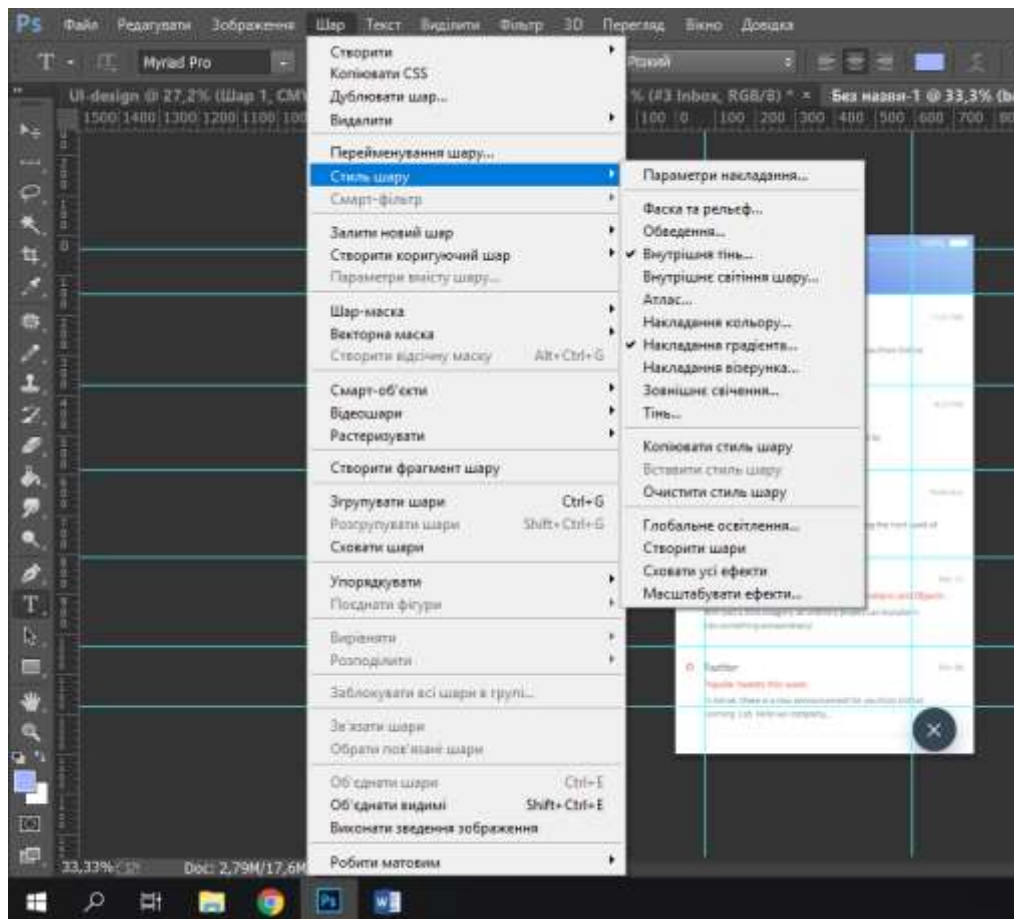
Ps Файл Редагувати Зображення Шар Текст Виділити Фільтр 3D Перегляд Вікно Довідка

Myriad Pro

Різкий

UI-design @ 27,2% (Шар 1, CMY

% (#3 Inbox, RGB/8) * ×

Без назви-1 @ 33,3% (b

1500 1400 1300 1200 1100 100

100 0 100 200 300 400 500 600 700 80

Створити
Копіювати CSS
Дублювати шар...
Видалити

Перейменування шару...
Стиль шару
Смарт-фільтр

Залити новий шар
Створити коригуючий шар
Параметри вмісту шару...

Шар-маска
Векторна маска
Створити відсічну маску Alt+Ctrl+G

Смарт-об'єкти
Відеошари
Растеризувати

Створити фрагмент шару

Згрупувати шари Ctrl+G
Розгрупувати шари Shift+Ctrl+G
Сховати шари

Упорядкувати
Поєднати фігури

Вирівняти
Розподілити

Заблокувати всі шари в групі...

Зв'язати шари
Обрати пов'язані шари

Об'єднати шари Ctrl+E
Об'єднати видимі Shift+Ctrl+E
Виконати зведення зображення

Робити матовим

Параметри накладання...

Фаска та рельєф...
Обведення...
✔ Внутрішня тінь...
Внутрішнє світіння шару...
Атлас...
Накладання кольору...
✔ Накладання градієнта...
Накладання візерунка...
Зовнішнє свічення...
Тінь...

Копіювати стиль шару
Вставити стиль шару
Очистити стиль шару

Глобальне освітлення...
Створити шари
Сховати усі ефекти
Масштабувати ефекти...

Twitter

33,33%

Doc: 2,79M/17,6M